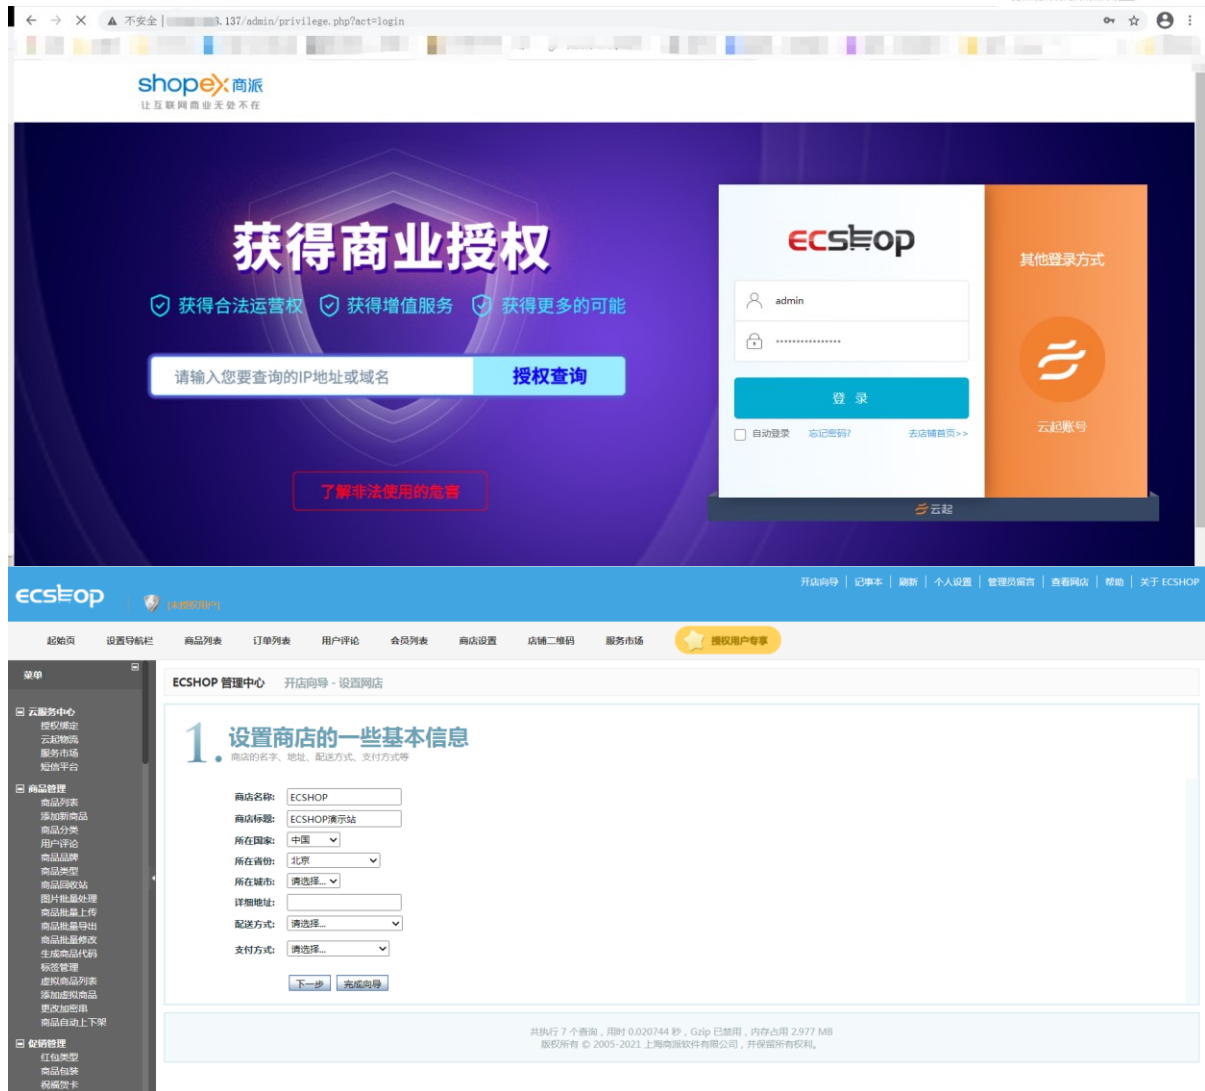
不安全 | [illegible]3.137/admin/privilege.php?act=login

shopex商派
让互联网商业无处不在

获得商业授权

获得合法运营权 获得增值服务 获得更多的可能

请输入您要查询的IP地址或域名 授权查询

了解非法使用的危害

ECSHOP

admin

••••••••••••••••

登 录

自动登录 忘记密码? 去店铺首页>>

其他登录方式

云起账号

云起

ECSHOP

未授权用户

开店向导 | 记事本 | 刷新 | 个人设置 | 管理员留言 | 查看网店 | 帮助 | 关于 ECSHOP

起始页 设置导航栏 商品列表 订单列表 用户评论 会员列表 商店设置 店铺二维码 服务市场 授权用户专享

菜单

云服务中心
授权绑定
云起物流
服务市场
短信平台

商品管理
商品列表
添加新商品
商品分类
用户评论
商品品牌
商品类型
商品回收站
图片批量处理
商品批量上传
商品批量导出
商品批量修改
生成商品代码
标签管理
虚拟商品列表
添加虚拟商品
更改加密串
商品自动上下架

促销管理
红包类型
商品包装
祝福贺卡

ECSHOP 管理中心 开店向导 - 设置网店

1. 设置商店的一些基本信息
商店的名字、地址、配送方式、支付方式等

商店名称: ECSHOP
商店标题: ECSHOP演示站
所在国家: 中国
所在省份: 北京
所在城市: 请选择...
详细地址:
配送方式: 请选择...
支付方式: 请选择...

下一步 完成向导

共执行 7 个查询，用时 0.020744 秒，Gzip 已禁用，内存占用 2.977 MB
版权所有 © 2005-2021 上海商派软件有限公司，并保留所有权利。